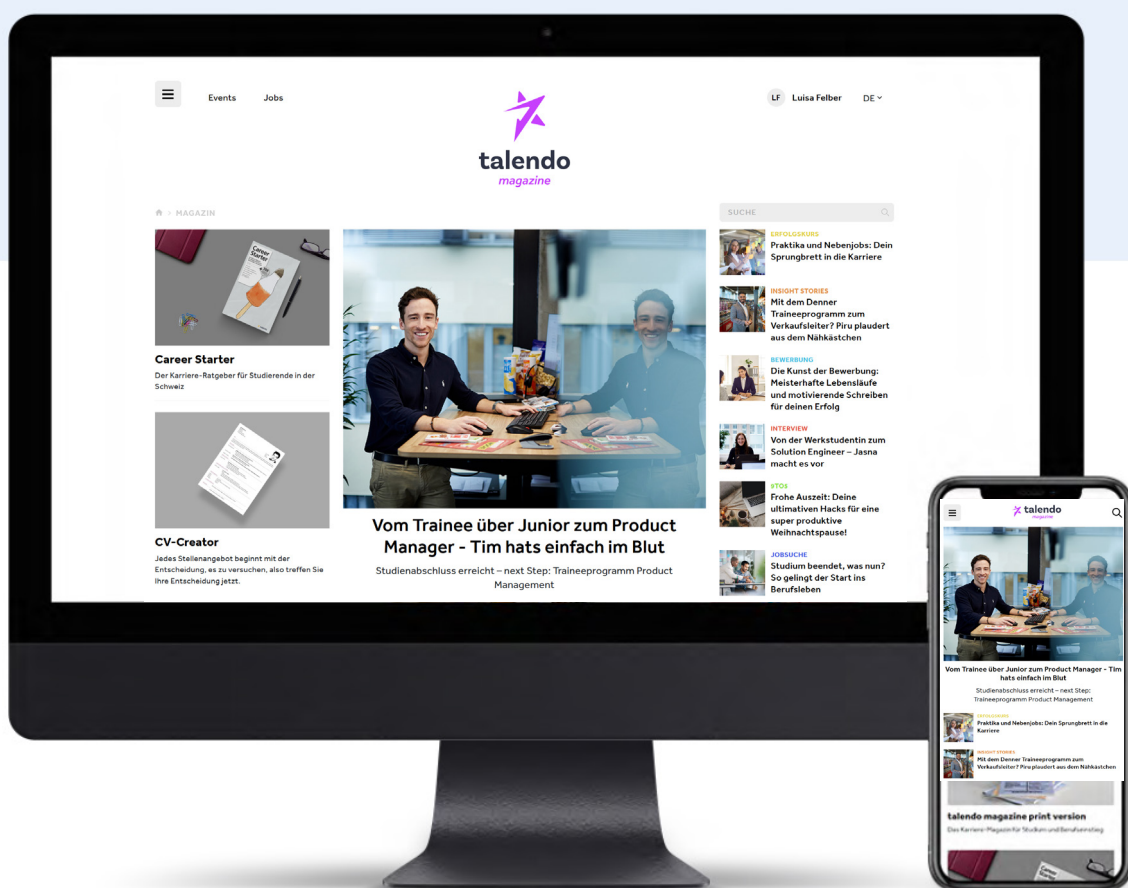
Events Jobs

talendo magazine

LF Luisa Felber DE

MAGAZIN

SUCHE

Career Starter

Career Starter
Der Karriere-Ratgeber für Studierende in der Schweiz

CV-Creator
Jedes Stellenangebot beginnt mit der Entscheidung, es zu versuchen, also treffen Sie Ihre Entscheidung jetzt.

Vom Trainee über Junior zum Product Manager - Tim hats einfach im Blut

Studienabschluss erreicht – next Step: Traineeprogramm Product Management

ERFOLGSKURS
Praktika und Nebenjobs: Dein Sprungbrett in die Karriere

INSIGHT STORIES
Mit dem Denner Traineeprogramm zum Verkaufsleiter? Piru plaudert aus dem Nähkästchen

BEWERBUNG
Die Kunst der Bewerbung: Meisterhafte Lebensläufe und motivierende Schreiben für deinen Erfolg

INTERVIEW
Von der Werkstudentin zum Solution Engineer – Jasna macht es vor

TIPS
Frohe Auszeit: Deine ultimativen Hacks für eine super produktive Weihnachtspause!

JOBSUCHE
Studium beendet, was nun? So gelingt der Start ins Berufsleben

talendo magazine

Vom Trainee über Junior zum Product Manager - Tim hats einfach im Blut

Studienabschluss erreicht – next Step: Traineeprogramm Product Management

ERFOLGSKURS
Praktika und Nebenjobs: Dein Sprungbrett in die Karriere

INSIGHT STORIES
Mit dem Denner Traineeprogramm zum Verkaufsleiter? Piru plaudert aus dem Nähkästchen

talendo magazine print version
Das Karriere-Magazin für Studium und Berufseinstieg